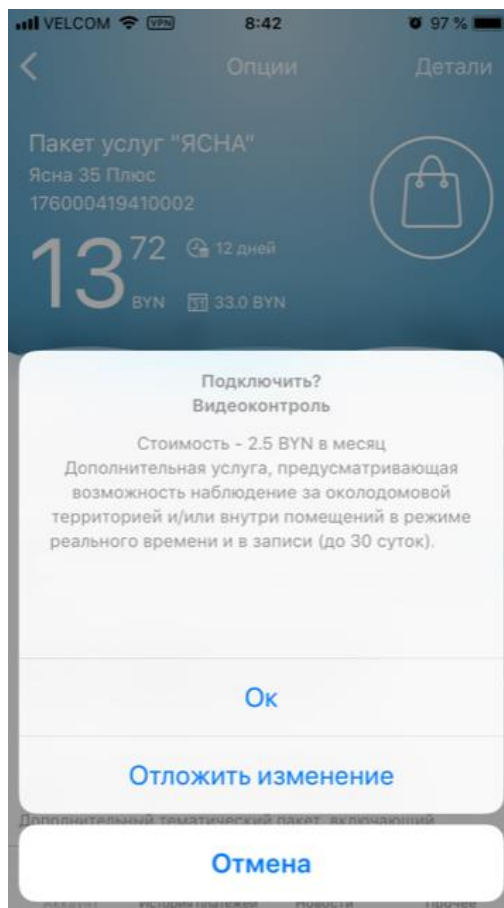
VELCOM VPN 8:42 97 %

Опции Детали

Пакет услуг "ЯСНА"
Ясна 35 Плюс
176000419410002

13 72 BYN 12 дней
33.0 BYN

Подключить?
Видеоконтроль

Стоимость - 2.5 BYN в месяц
Дополнительная услуга, предусматривающая возможность наблюдение за околодомовой территорией и/или внутри помещений в режиме реального времени и в записи (до 30 суток).

Ок

Отложить изменение

Дополнительный тематический пакет, включающий

Отмена

Аккаунт История платежей Новости Прочее